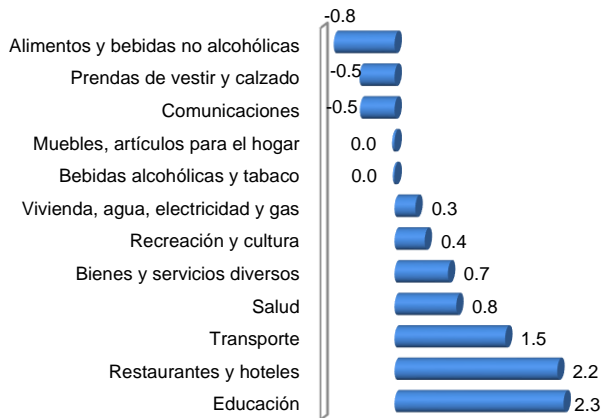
| | |
|---|---|
| Alimentos y bebidas no alcohólicas | -0.8 |
| Prendas de vestir y calzado | -0.5 |
| Comunicaciones | -0.5 |
| Muebles, artículos para el hogar | 0.0 |
| Bebidas alcohólicas y tabaco | 0.0 |
| Vivienda, agua, electricidad y gas | 0.3 |
| Recreación y cultura | 0.4 |
| Bienes y servicios diversos | 0.7 |
| Salud | 0.8 |
| Transporte | 1.5 |
| Restaurantes y hoteles | 2.2 |
| Educación | 2.3 |